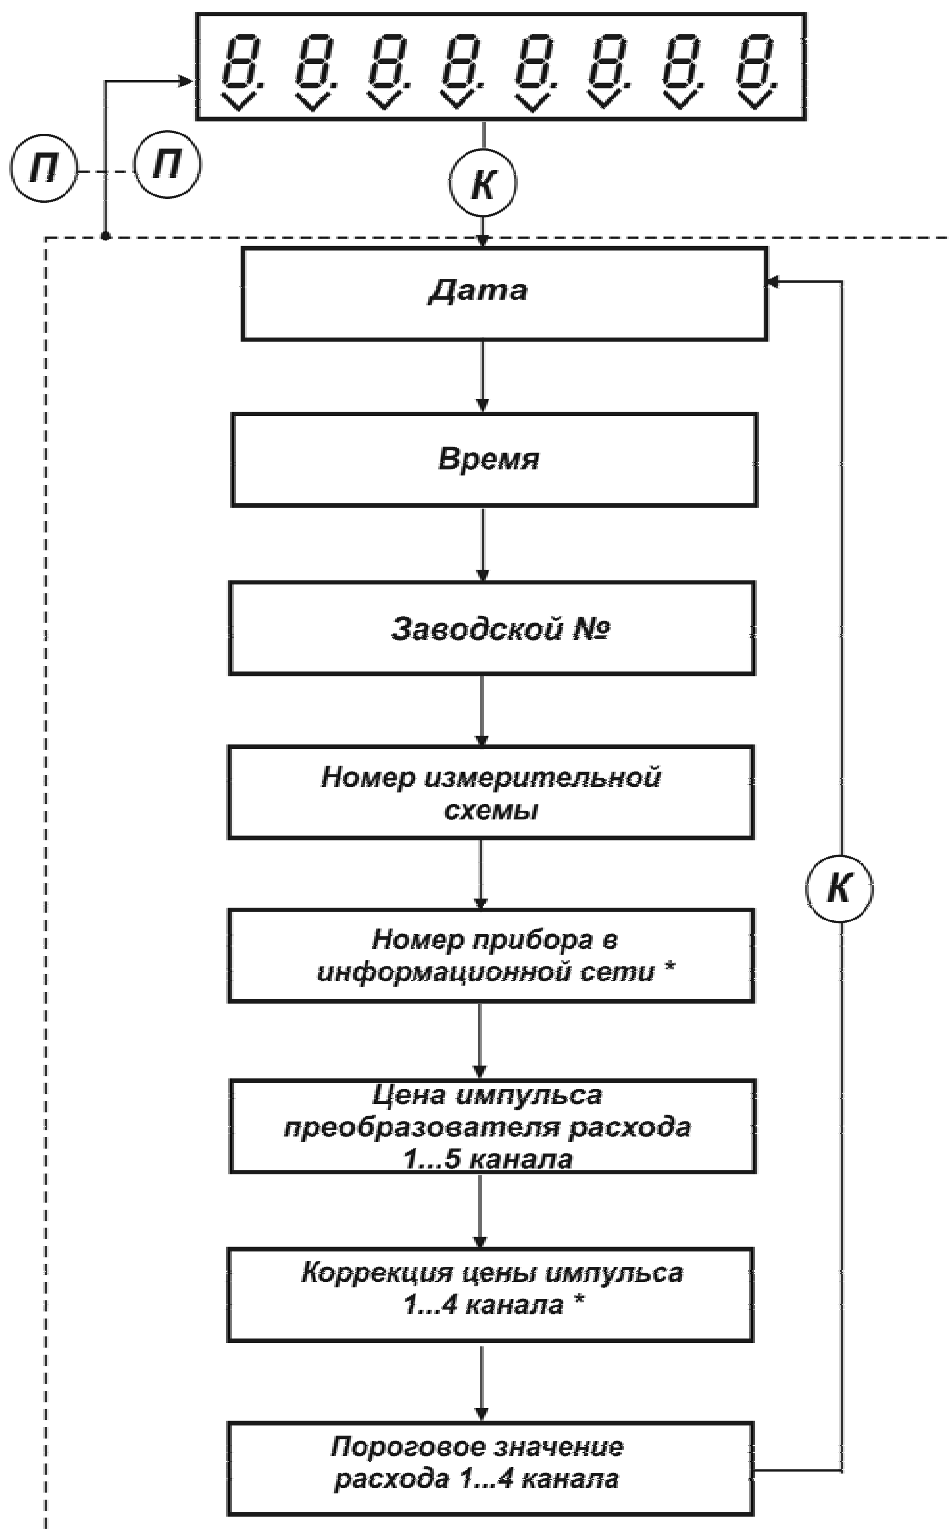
8. 8. 8. 8. 8. 8. 8. 8.

П

П

К

Дата

Время

Заводской №

Номер измерительной схемы

Номер прибора в информационной сети *

Цена импульса преобразователя расхода 1...5 канала

Коррекция цены импульса 1...4 канала *

Пороговое значение расхода 1...4 канала

К